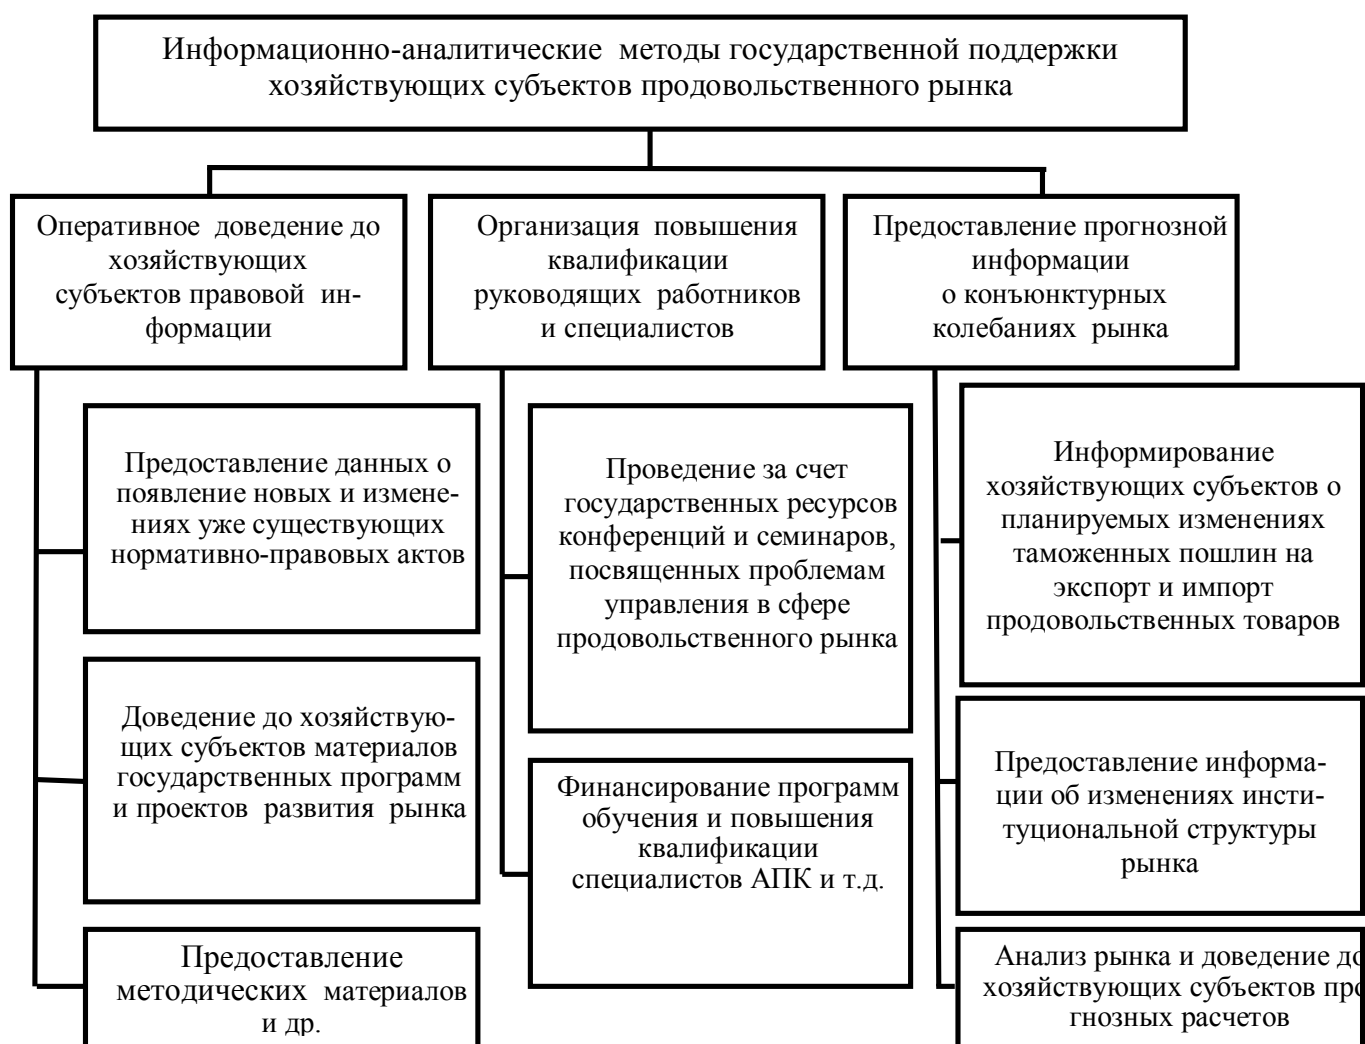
Информационно-аналитические методы государственной поддержки хозяйствующих субъектов продовольственного рынка

Оперативное доведение до хозяйствующих субъектов правовой информации

Предоставление данных о появление новых и изменениях уже существующих нормативно-правовых актов

Доведение до хозяйствующих субъектов материалов государственных программ и проектов развития рынка

Предоставление методических материалов и др.

Организация повышения квалификации руководящих работников и специалистов

Проведение за счет государственных ресурсов конференций и семинаров, посвященных проблемам управления в сфере продовольственного рынка

Финансирование программ обучения и повышения квалификации специалистов АПК и т.д.

Предоставление прогнозной информации о конъюнктурных колебаниях рынка

Информирование хозяйствующих субъектов о планируемых изменениях таможенных пошлин на экспорт и импорт продовольственных товаров

Предоставление информации об изменениях институциональной структуры рынка

Анализ рынка и доведение д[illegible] хозяйствующих субъектов пр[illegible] гнозных расчетов